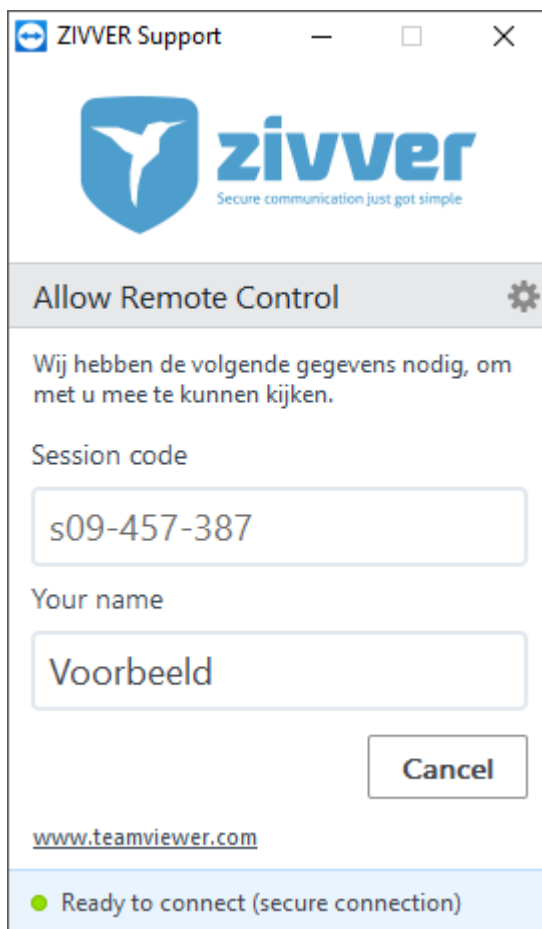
ZIVVER Support

zivver
Secure communication just got simple

Allow Remote Control

Wij hebben de volgende gegevens nodig, om met u mee te kunnen kijken.

Session code

s09-457-387

Your name

Voorbeeld

Cancel

www.teamviewer.com

Ready to connect (secure connection)